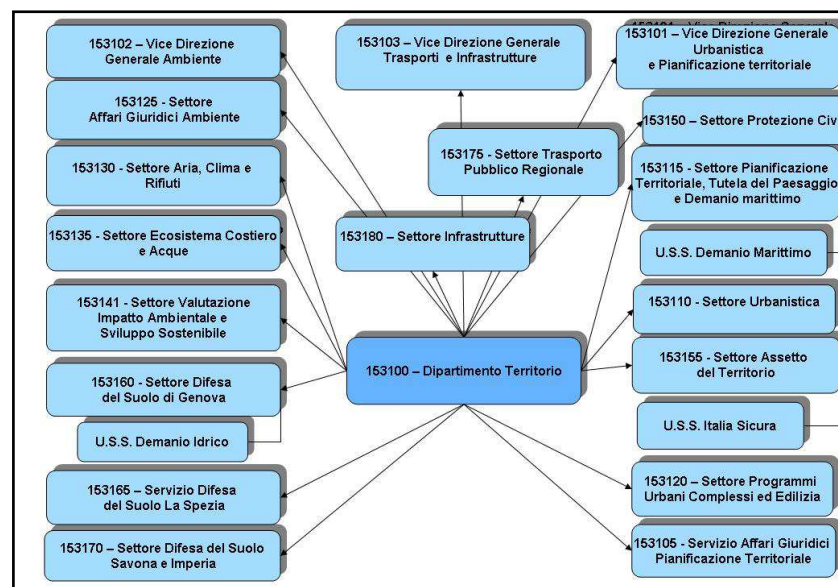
153102 – Vice Direzione Generale Ambiente

153125 - Settore Affari Giuridici Ambiente

153130 - Settore Aria, Clima e Rifiuti

153135 - Settore Ecosistema Costiero e Acque

153141 - Settore Valutazione Impatto Ambientale e Sviluppo Sostenibile

153160 - Settore Difesa del Suolo di Genova

U.S.S. Demanio Idrico

153165 – Servizio Difesa del Suolo La Spezia

153170 – Settore Difesa del Suolo Savona e Imperia

153103 – Vice Direzione Generale Trasporti e Infrastrutture

153175 - Settore Trasporto Pubblico Regionale

153180 – Settore Infrastrutture

153100 – Dipartimento Territorio

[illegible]

153101 – Vice Direzione Generale Urbanistica e Pianificazione territoriale

153150 – Settore Protezione Civ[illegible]

153115 - Settore Pianificazione Territoriale, Tutela del Paesaggio e Demanio marittimo

U.S.S. Demanio Marittimo

153110 - Settore Urbanistica

153155 - Settore Assetto del Territorio

U.S.S. Italia Sicura

153120 – Settore Programmi Urbani Complessi ed Edilizia

153105 - Servizio Affari Giuridici Pianificazione Territoriale